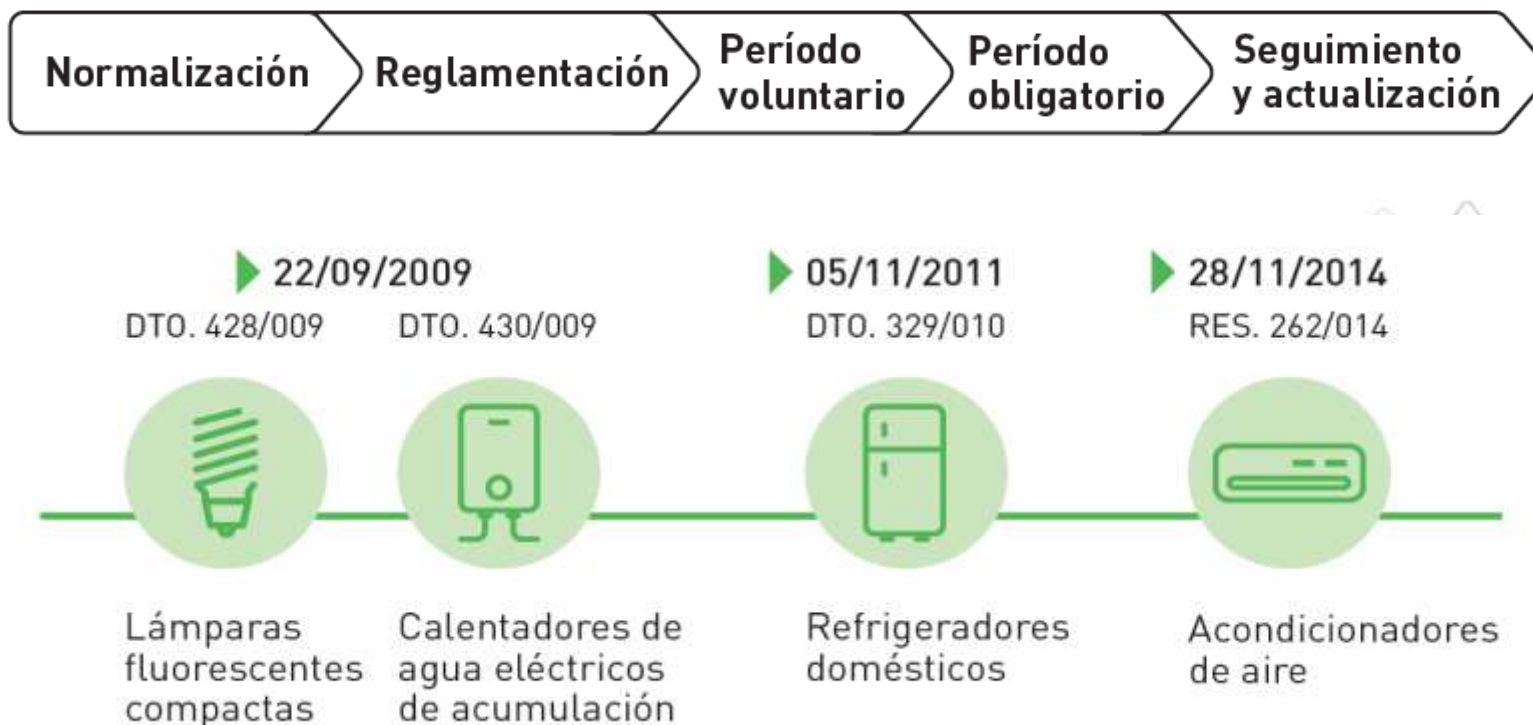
Normalización

Reglamentación

Período voluntario

Período obligatorio

Seguimiento y actualización

22/09/2009

DTO. 428/009

DTO. 430/009

05/11/2011

DTO. 329/010

28/11/2014

RES. 262/014

Lámparas fluorescentes compactas

Calentadores de agua eléctricos de acumulación

Refrigeradores domésticos

Acondicionadores de aire